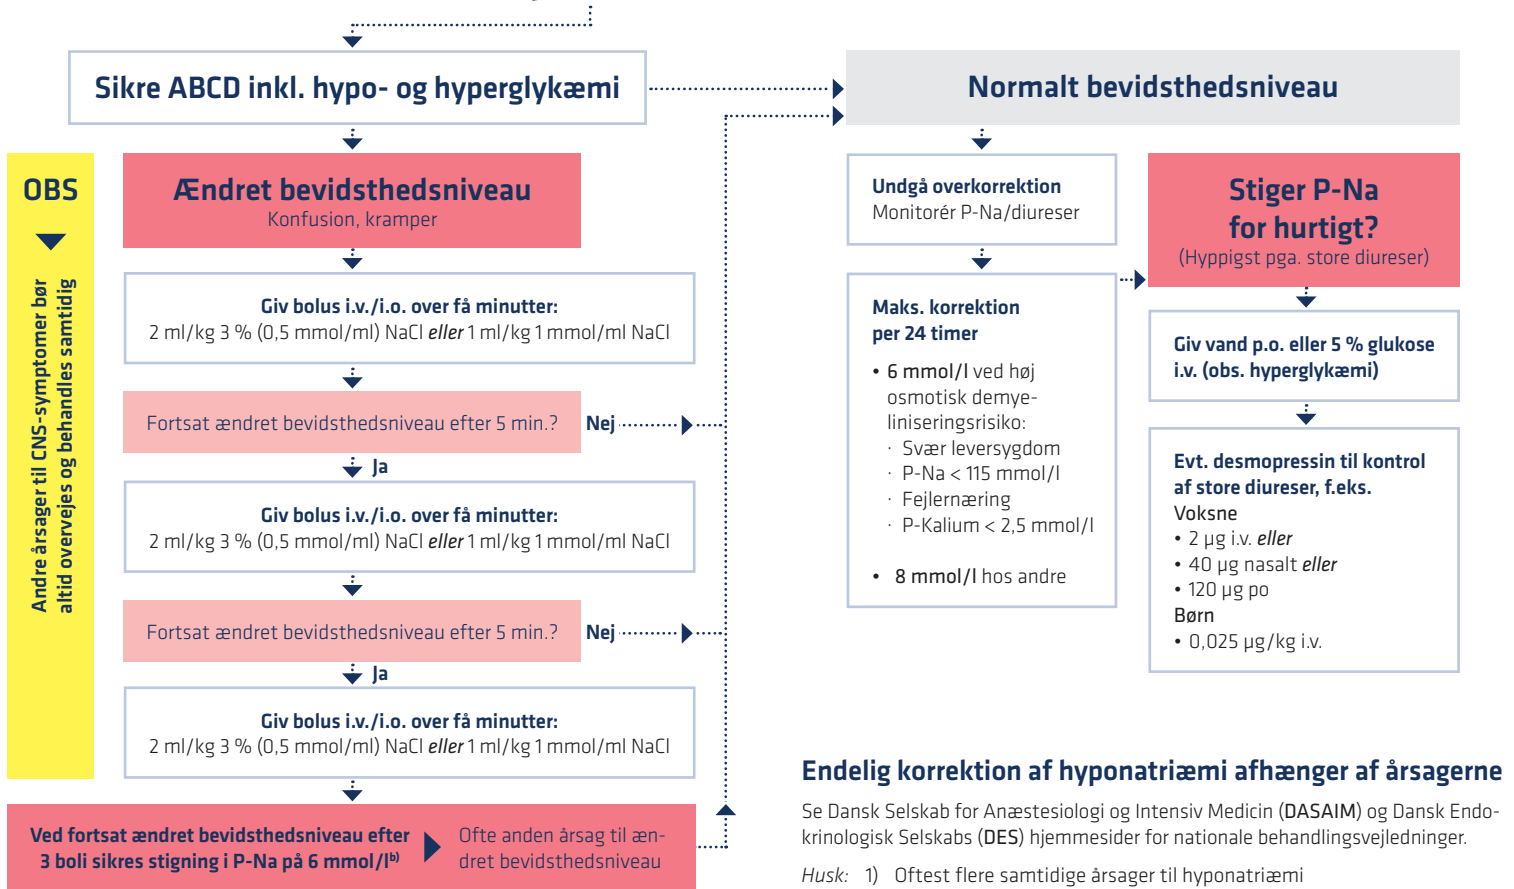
Sikre ABCD inkl. hypo- og hyperglykæmi

Normalt bevidsthedsniveau

OBS

Andre årsager til CNS-symptomer bør altid overvejes og behandles samtidig

Ændret bevidsthedsniveau
Konfusion, kramper

Giv bolus i.v./i.o. over få minutter:
2 ml/kg 3 % (0,5 mmol/ml) NaCl *eller* 1 ml/kg 1 mmol/ml NaCl

Fortsat ændret bevidsthedsniveau efter 5 min.?

Nej

Ja

Giv bolus i.v./i.o. over få minutter:
2 ml/kg 3 % (0,5 mmol/ml) NaCl *eller* 1 ml/kg 1 mmol/ml NaCl

Fortsat ændret bevidsthedsniveau efter 5 min.?

Nej

Ja

Giv bolus i.v./i.o. over få minutter:
2 ml/kg 3 % (0,5 mmol/ml) NaCl *eller* 1 ml/kg 1 mmol/ml NaCl

Ved fortsat ændret bevidsthedsniveau efter 3 boli sikres stigning i P-Na på 6 mmol/l$^{b)}$

Ofte anden årsag til ændret bevidsthedsniveau

Undgå overkorrektion
Monitorér P-Na/diureser

Maks. korrektion per 24 timer

• 6 mmol/l ved høj osmotisk demyeliniseringsrisiko:
· Svær leversygdom
· P-Na < 115 mmol/l
· Fejlernæring
· P-Kalium < 2,5 mmol/l

• 8 mmol/l hos andre

Stiger P-Na for hurtigt?
(Hyppigst pga. store diureser)

Giv vand p.o. eller 5 % glukose i.v. (obs. hyperglykæmi)

Evt. desmopressin til kontrol af store diureser, f.eks.
Voksne
• 2 µg i.v. *eller*
• 40 µg nasalt *eller*
• 120 µg po
Børn
• 0,025 µg/kg i.v.

Endelig korrektion af hyponatriæmi afhænger af årsagerne

Se Dansk Selskab for Anæstesiologi og Intensiv Medicin (DASAIM) og Dansk Endokrinologisk Selskabs (DES) hjemmesider for nationale behandlingsvejledninger.

*Husk:* 1) Oftest flere samtidige årsager til hyponatriæmi